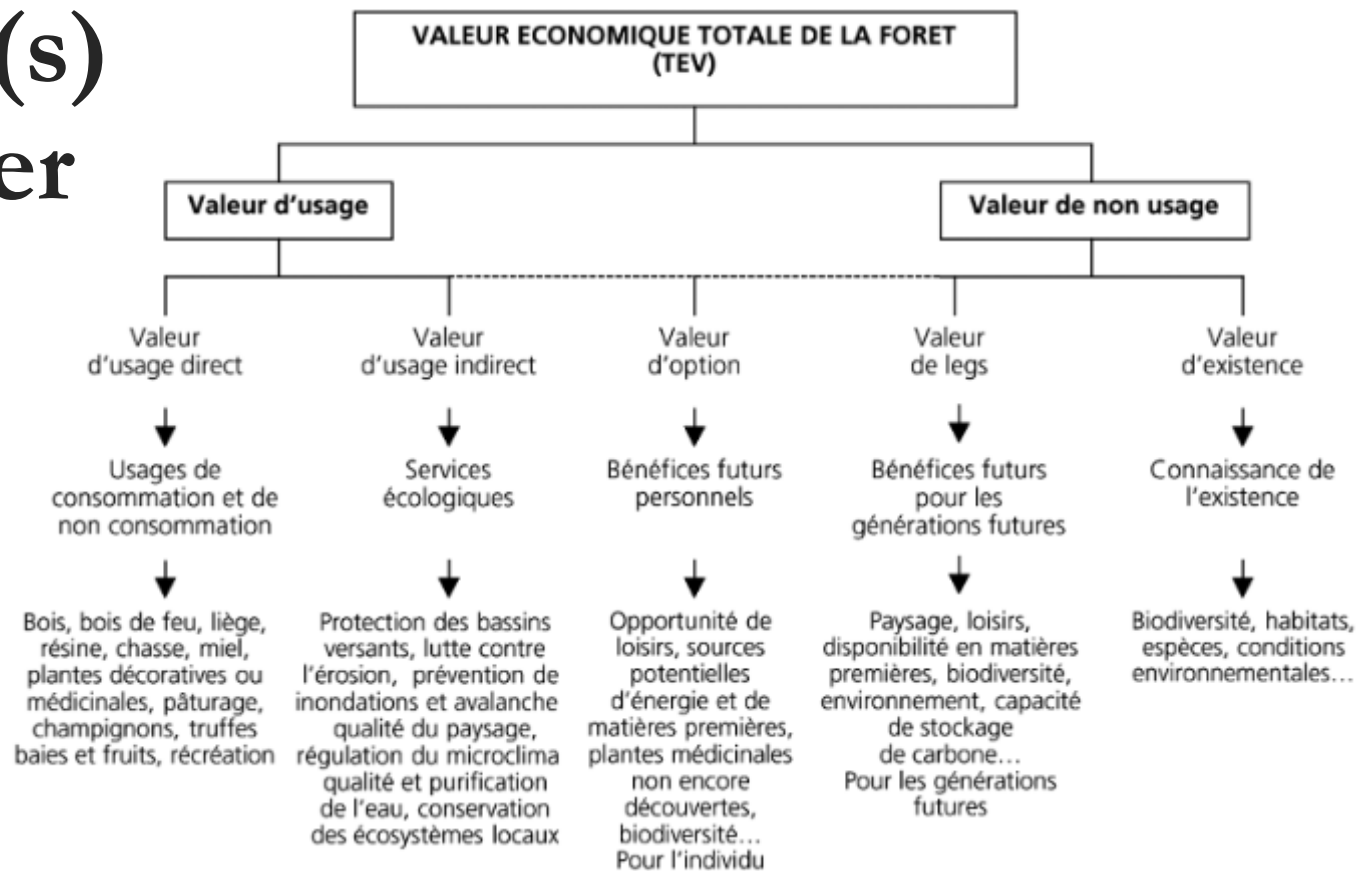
(s)
er

VALEUR ECONOMIQUE TOTALE DE LA FORET (TEV)

Valeur d'usage

Valeur de non usage

Valeur d'usage direct

Usages de consommation et de non consommation

Bois, bois de feu, liège, résine, chasse, miel, plantes décoratives ou médicinales, pâturage, champignons, truffes baies et fruits, récréation

Valeur d'usage indirect

Services écologiques

Protection des bassins versants, lutte contre l'érosion, prévention de inondations et avalanche qualité du paysage, régulation du microclima qualité et purification de l'eau, conservation des écosystèmes locaux

Valeur d'option

Bénéfices futurs personnels

Opportunité de loisirs, sources potentielles d'énergie et de matières premières, plantes médicinales non encore découvertes, biodiversité… Pour l'individu

Valeur de legs

Bénéfices futurs pour les générations futures

Paysage, loisirs, disponibilité en matières premières, biodiversité, environnement, capacité de stockage de carbone… Pour les générations futures

Valeur d'existence

Connaissance de l'existence

Biodiversité, habitats, espèces, conditions environnementales…